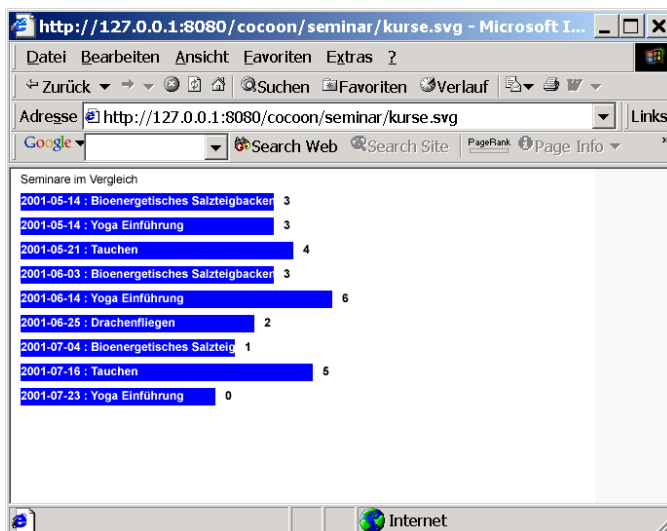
http://127.0.0.1:8080/cocoon/seminar/kurse.svg - Microsoft I...

Datei Bearbeiten Ansicht Favoriten Extras ?

Zurück Suchen Favoriten Verlauf

Adresse http://127.0.0.1:8080/cocoon/seminar/kurse.svg Links

Google Search Web Search Site PageRank Page Info

Seminare im Vergleich

2001-05-14 : Bioenergetisches Salzteigbacken 3
2001-05-14 : Yoga Einführung 3
2001-05-21 : Tauchen 4
2001-06-03 : Bioenergetisches Salzteigbacken 3
2001-06-14 : Yoga Einführung 6
2001-06-25 : Drachenfliegen 2
2001-07-04 : Bioenergetisches Salzteig 1
2001-07-16 : Tauchen 5
2001-07-23 : Yoga Einführung 0

Internet